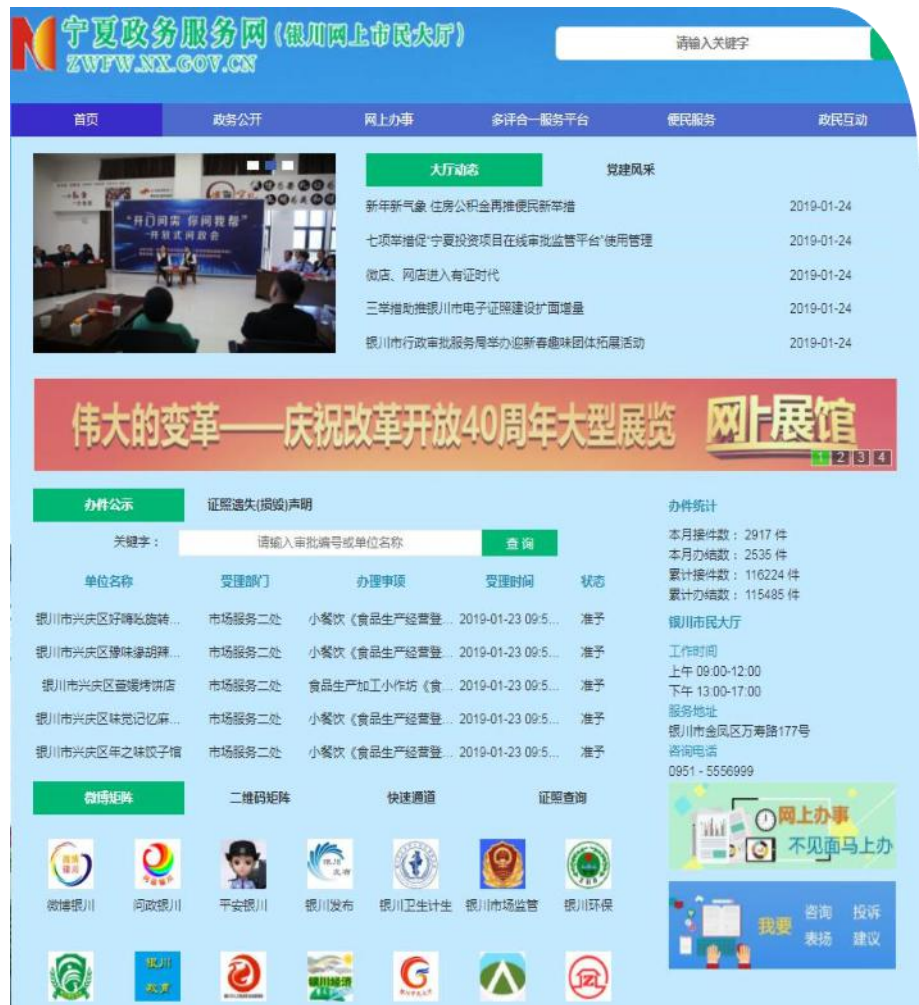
宁夏政务服务网（银川网上市民大厅）
ZWFW.NX.GOV.CN

请输入关键字

首页 政务公开 网上办事 多评合一服务平台 便民服务 政民互动

"开门问需 你问我帮"

大厅动态 党建风采

新年新气象 住房公积金再推便民新举措 2019-01-24
七项举措促"宁夏投资项目在线审批监管平台"使用管理 2019-01-24
微店、网店进入有证时代 2019-01-24
三举措助推银川市电子证照建设扩面增量 2019-01-24
银川市行政审批服务局举办迎新春趣味团体拓展活动 2019-01-24

伟大的变革——庆祝改革开放40周年大型展览 网上展馆

1 2 3 4

办件公示 证照遗失(损毁)声明

关键字： 请输入审批编号或单位名称 查 询

| 单位名称 | 受理部门 | 办理事项 | 受理时间 | 状态 |
|---|---|---|---|---|
| 银川市兴庆区好嗨长旋转... | 市场服务二处 | 小餐饮《食品生产经营登... | 2019-01-23 09:5... | 准予 |
| 银川市兴庆区豫味漾胡辣... | 市场服务二处 | 小餐饮《食品生产经营登... | 2019-01-23 09:5... | 准予 |
| 银川市兴庆区萱媛烤饼店 | 市场服务二处 | 食品生产加工小作坊《食... | 2019-01-23 09:5... | 准予 |
| 银川市兴庆区味觉记忆麻... | 市场服务二处 | 小餐饮《食品生产经营登... | 2019-01-23 09:5... | 准予 |
| 银川市兴庆区年之味饺子馆 | 市场服务二处 | 小餐饮《食品生产经营登... | 2019-01-23 09:5... | 准予 |

办件统计
本月接件数：2917 件
本月办结数：2535 件
累计接件数：116224 件
累计办结数：115485 件

银川市民大厅
工作时间
上午 09:00-12:00
下午 13:00-17:00
服务地址
银川市金凤区万寿路177号
咨询电话
0951 - 5556999

微博矩阵 二维码矩阵 快速通道 证照查询

微博银川 问政银川 平安银川 银川发布 银川卫生计生 银川市场监管 银川环保

网上办事 不见面马上办

我要 咨询 投诉 表扬 建议